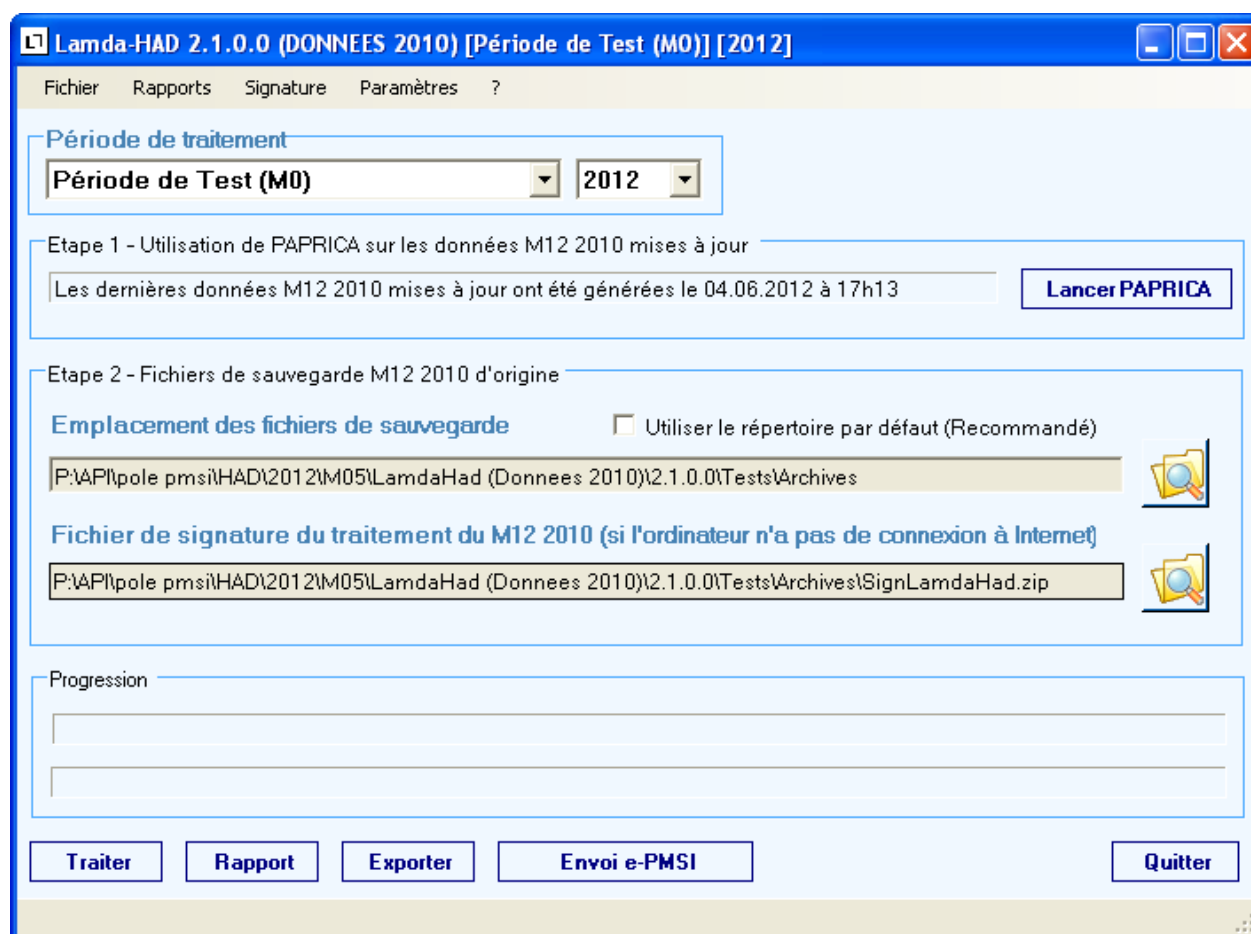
Lamda-HAD 2.1.0.0 (DONNEES 2010) [Période de Test (M0)] [2012]

Fichier Rapports Signature Paramètres ?

Période de traitement

Période de Test (M0)

2012

Etape 1 - Utilisation de PAPRICA sur les données M12 2010 mises à jour

Les dernières données M12 2010 mises à jour ont été générées le 04.06.2012 à 17h13

Lancer PAPRICA

Etape 2 - Fichiers de sauvegarde M12 2010 d'origine

Emplacement des fichiers de sauvegarde

Utiliser le répertoire par défaut (Recommandé)

P:\API\pole pmsi\HAD\2012\M05\LamdaHad (Donnees 2010)\2.1.0.0\Tests\Archives

Fichier de signature du traitement du M12 2010 (si l'ordinateur n'a pas de connexion à Internet)

P:\API\pole pmsi\HAD\2012\M05\LamdaHad (Donnees 2010)\2.1.0.0\Tests\Archives\SignLamdaHad.zip

Progression

Traiter

Rapport

Exporter

Envoi e-PMSI

Quitter